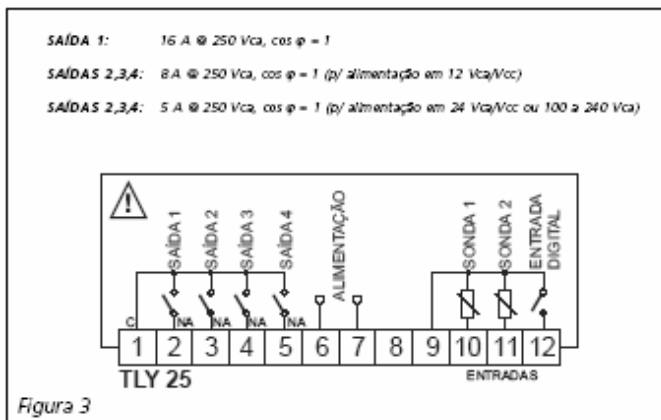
SAÍDA 1: 16 A @ 250 Vca, cos φ = 1

SAÍDAS 2,3,4: 8 A @ 250 Vca, cos φ = 1 (p/ alimentação em 12 Vca/Vcc)

SAÍDAS 2,3,4: 5 A @ 250 Vca, cos φ = 1 (p/ alimentação em 24 Vca/Vcc ou 100 a 240 Vca)

SAÍDA 1
SAÍDA 2
SAÍDA 3
SAÍDA 4
ALIMENTAÇÃO
SONDA 1
SONDA 2
ENTRADA DIGITAL

C
NA
NA
NA
NA

| 1 | 2 | 3 | 4 | 5 | 6 | 7 | 8 | 9 | 10 | 11 | 12 |
|---|---|---|---|---|---|---|---|---|---|---|---|

TLY 25
ENTRADAS

Figura 3